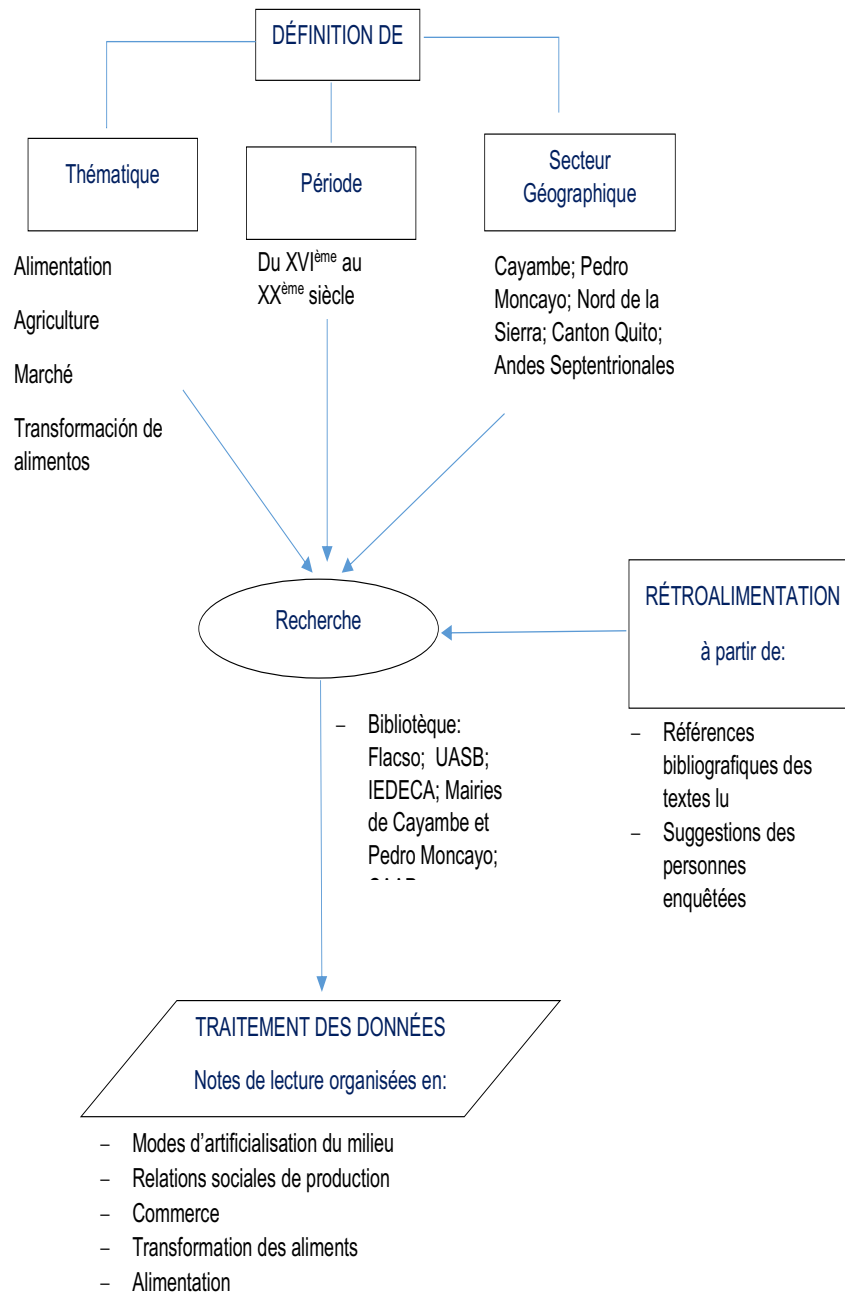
DÉFINITION DE

Thématique

Période

Secteur Géographique

Alimentation

Agriculture

Marché

Transformación de alimentos

Du XVI$^{ème}$ au XX$^{ème}$ siècle

Cayambe; Pedro Moncayo; Nord de la Sierra; Canton Quito; Andes Septentrionales

Recherche

RÉTROALIMENTATION

à partir de:

– Bibliotèque: Flacso; UASB; IEDECA; Mairies de Cayambe et Pedro Moncayo; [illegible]

– Références bibliografiques des textes lu
– Suggestions des personnes enquêtées

TRAITEMENT DES DONNÉES

Notes de lecture organisées en:

– Modes d'artificialisation du milieu
– Relations sociales de production
– Commerce
– Transformation des aliments
– Alimentation